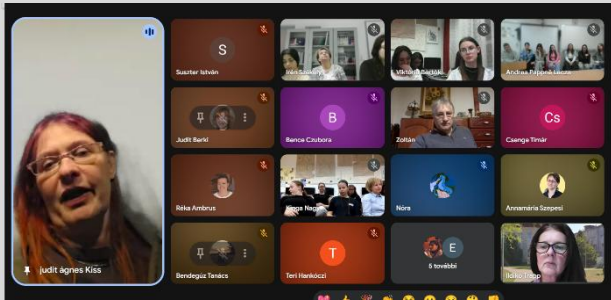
S

Suszter István

Ivett Solkiry

Viktória Berlóki

András Pappné Laczó

Judit Berki

B

Bence Czubora

Zoltán

Cs

Csenge Timár

Réka Ambrus

Kinga Nagy

Nóra

Annamária Szepesi

judit ágnes Kiss

Bendegúz Tanács

T

Teri Hankóczi

E

5 további

Ildikó Tóth